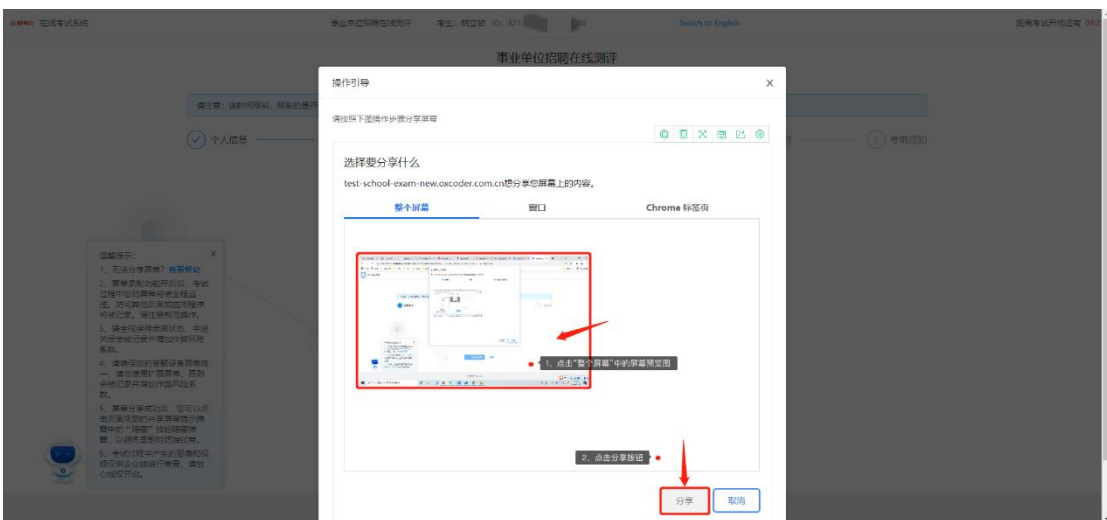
在线考试系统

事业单位招聘在线测评　考生：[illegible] ID: 321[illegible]　Switch to English

距离考试开场还有 01:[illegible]

事业单位招聘在线测评

操作引导

×

请按照下图操作步骤分享屏幕

个人信息

考前须知

选择要分享什么

test-school-exam-new.oxcoder.com.cn想分享您屏幕上的内容。

整个屏幕　窗口　Chrome 标签页

1、点击"整个屏幕"中的屏幕预览图

2、点击分享按钮

分享　取消

温馨提示：

1、无法分享屏幕？查看帮助

2、屏幕录制功能开启后，考试过程中您的屏幕将被全程监控，您可再回到页面查看屏幕的记录，请注意规范操作。

3、请全程保持录屏状态，中途关闭会被记录并可能作为风险系数。

4、请确保您的录屏设备是唯一，请勿使用扩展屏幕，否则会被记录并增加作弊风险系数。

5、屏幕分享成功后，您可以点击浏览器的共享屏幕提示弹窗中的"隐藏"按钮隐藏弹窗，以避免答题时遮挡试卷。

6、考试过程中产生的图像和视频仅供企业阅读进行查看，请放心授权开启。